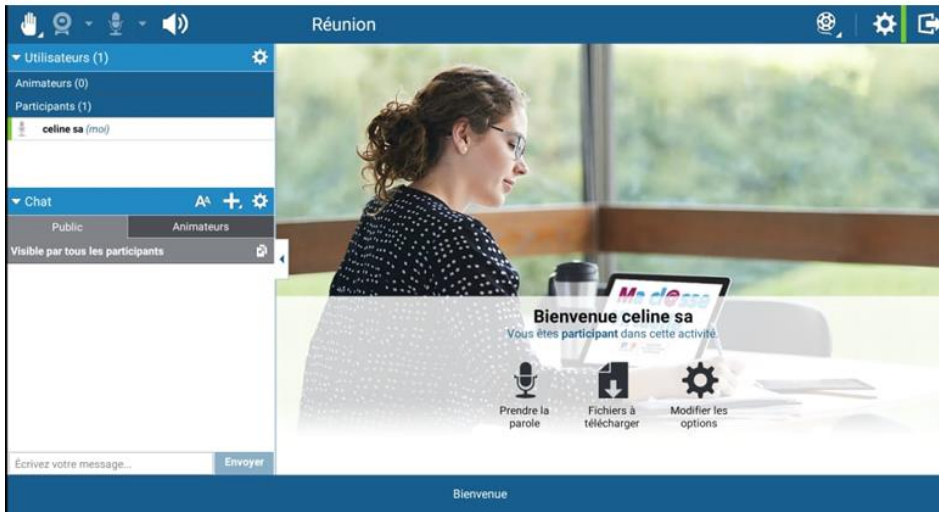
Réunion

Utilisateurs (1)
Animateurs (0)
Participants (1)
celine sa (moi)

Chat
Public
Animateurs
Visible par tous les participants

Écrivez votre message...
Envoyer

Bienvenue celine sa
Vous êtes participant dans cette activité.

Prendre la parole
Fichiers à télécharger
Modifier les options

Bienvenue